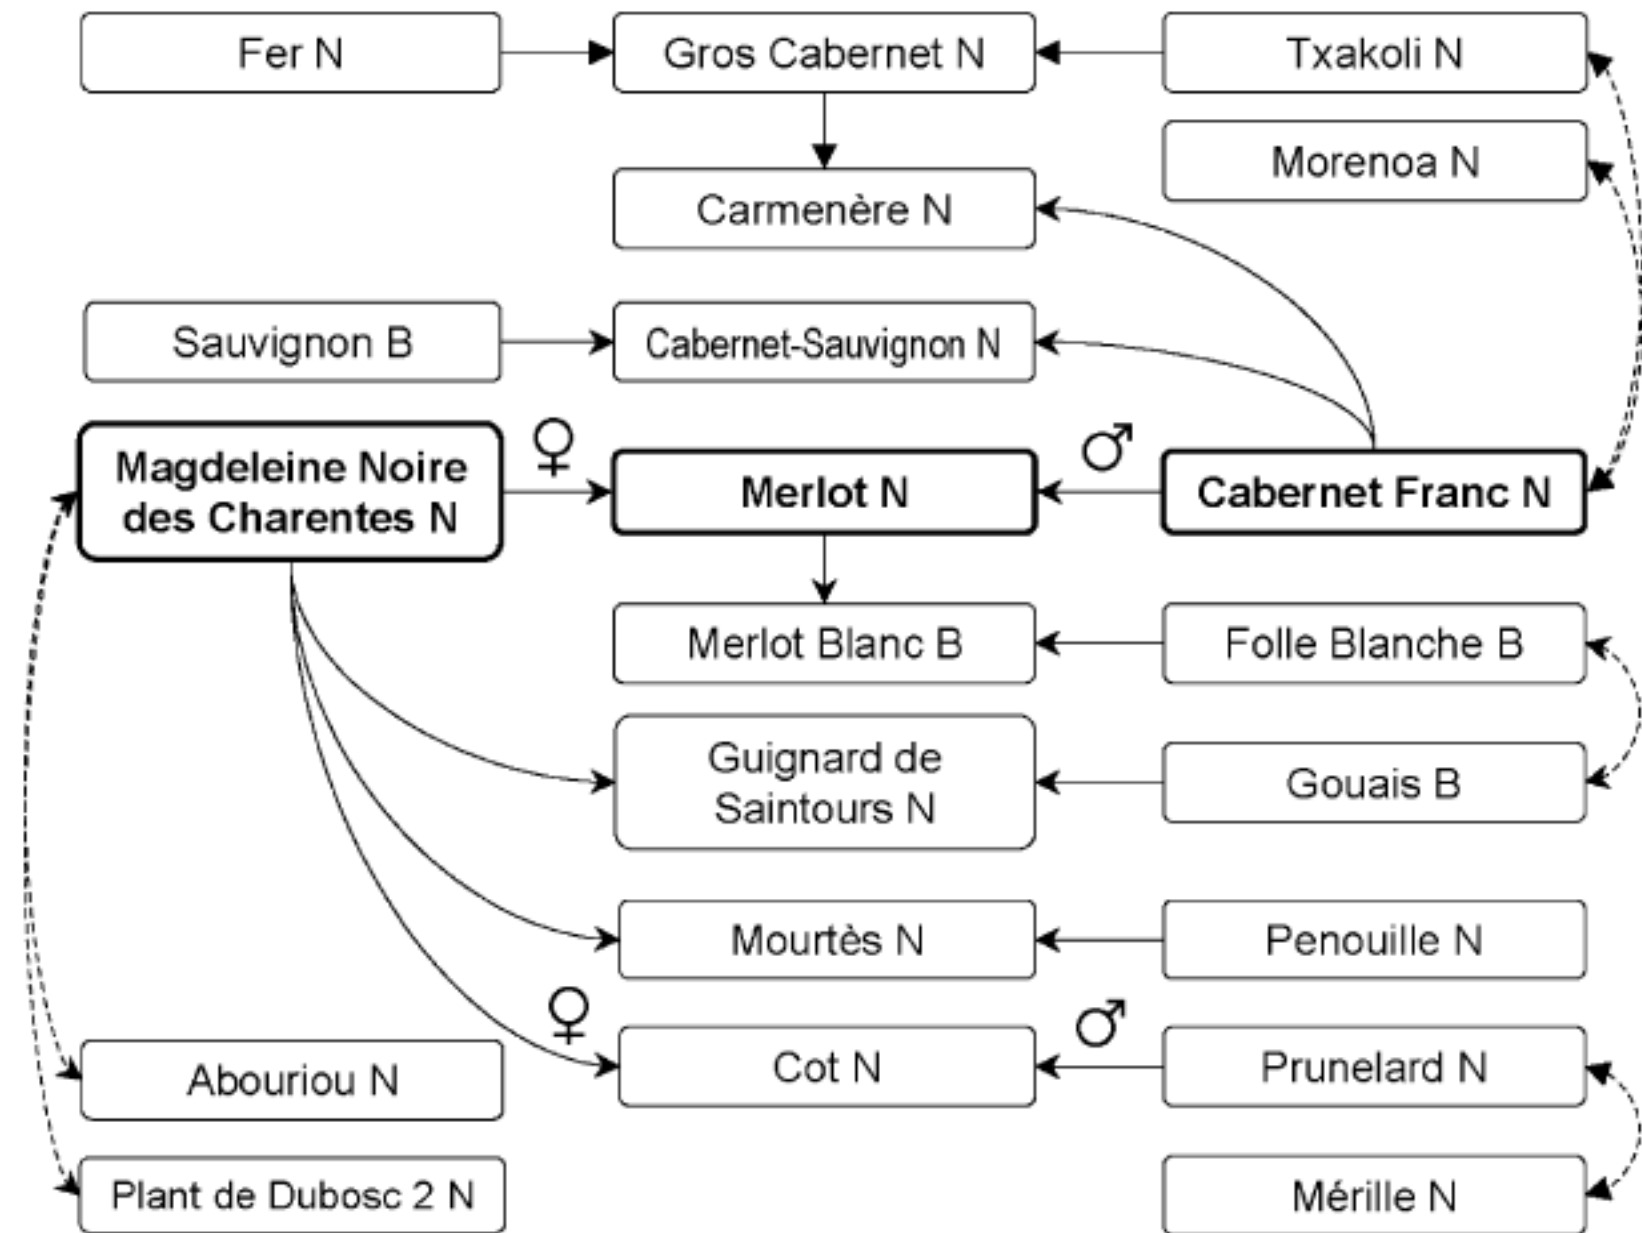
Fer N

Gros Cabernet N

Txakoli N

Morenoa N

Carmenère N

Sauvignon B

Cabernet-Sauvignon N

Magdeleine Noire des Charentes N

♀

Merlot N

♂

Cabernet Franc N

Merlot Blanc B

Folle Blanche B

Guignard de Saintours N

Gouais B

Mourtès N

Penouille N

♀

♂

Cot N

Prunelard N

Abouriou N

Plant de Dubosc 2 N

Mérille N